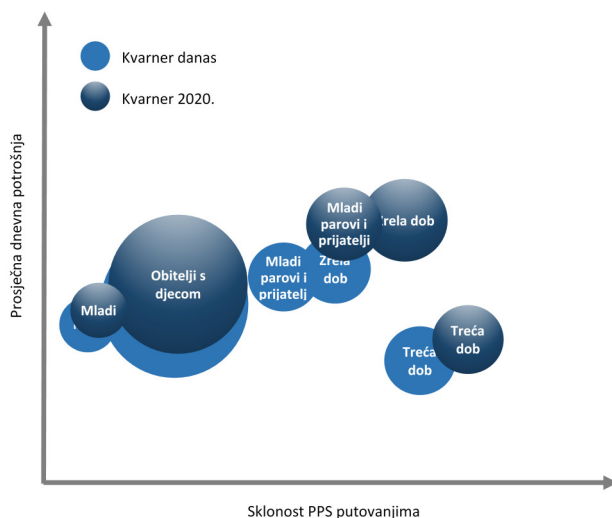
Kvarner danas

Kvarner 2020.

Prosječna dnevna potrošnja

Mladi

Obitelji s djecom

Mladi parovi i prijatelji

Zrela dob

Mladi parovi i prijatelji

Zrela dob

Treća dob

Treća dob

Sklonost PPS putovanjima